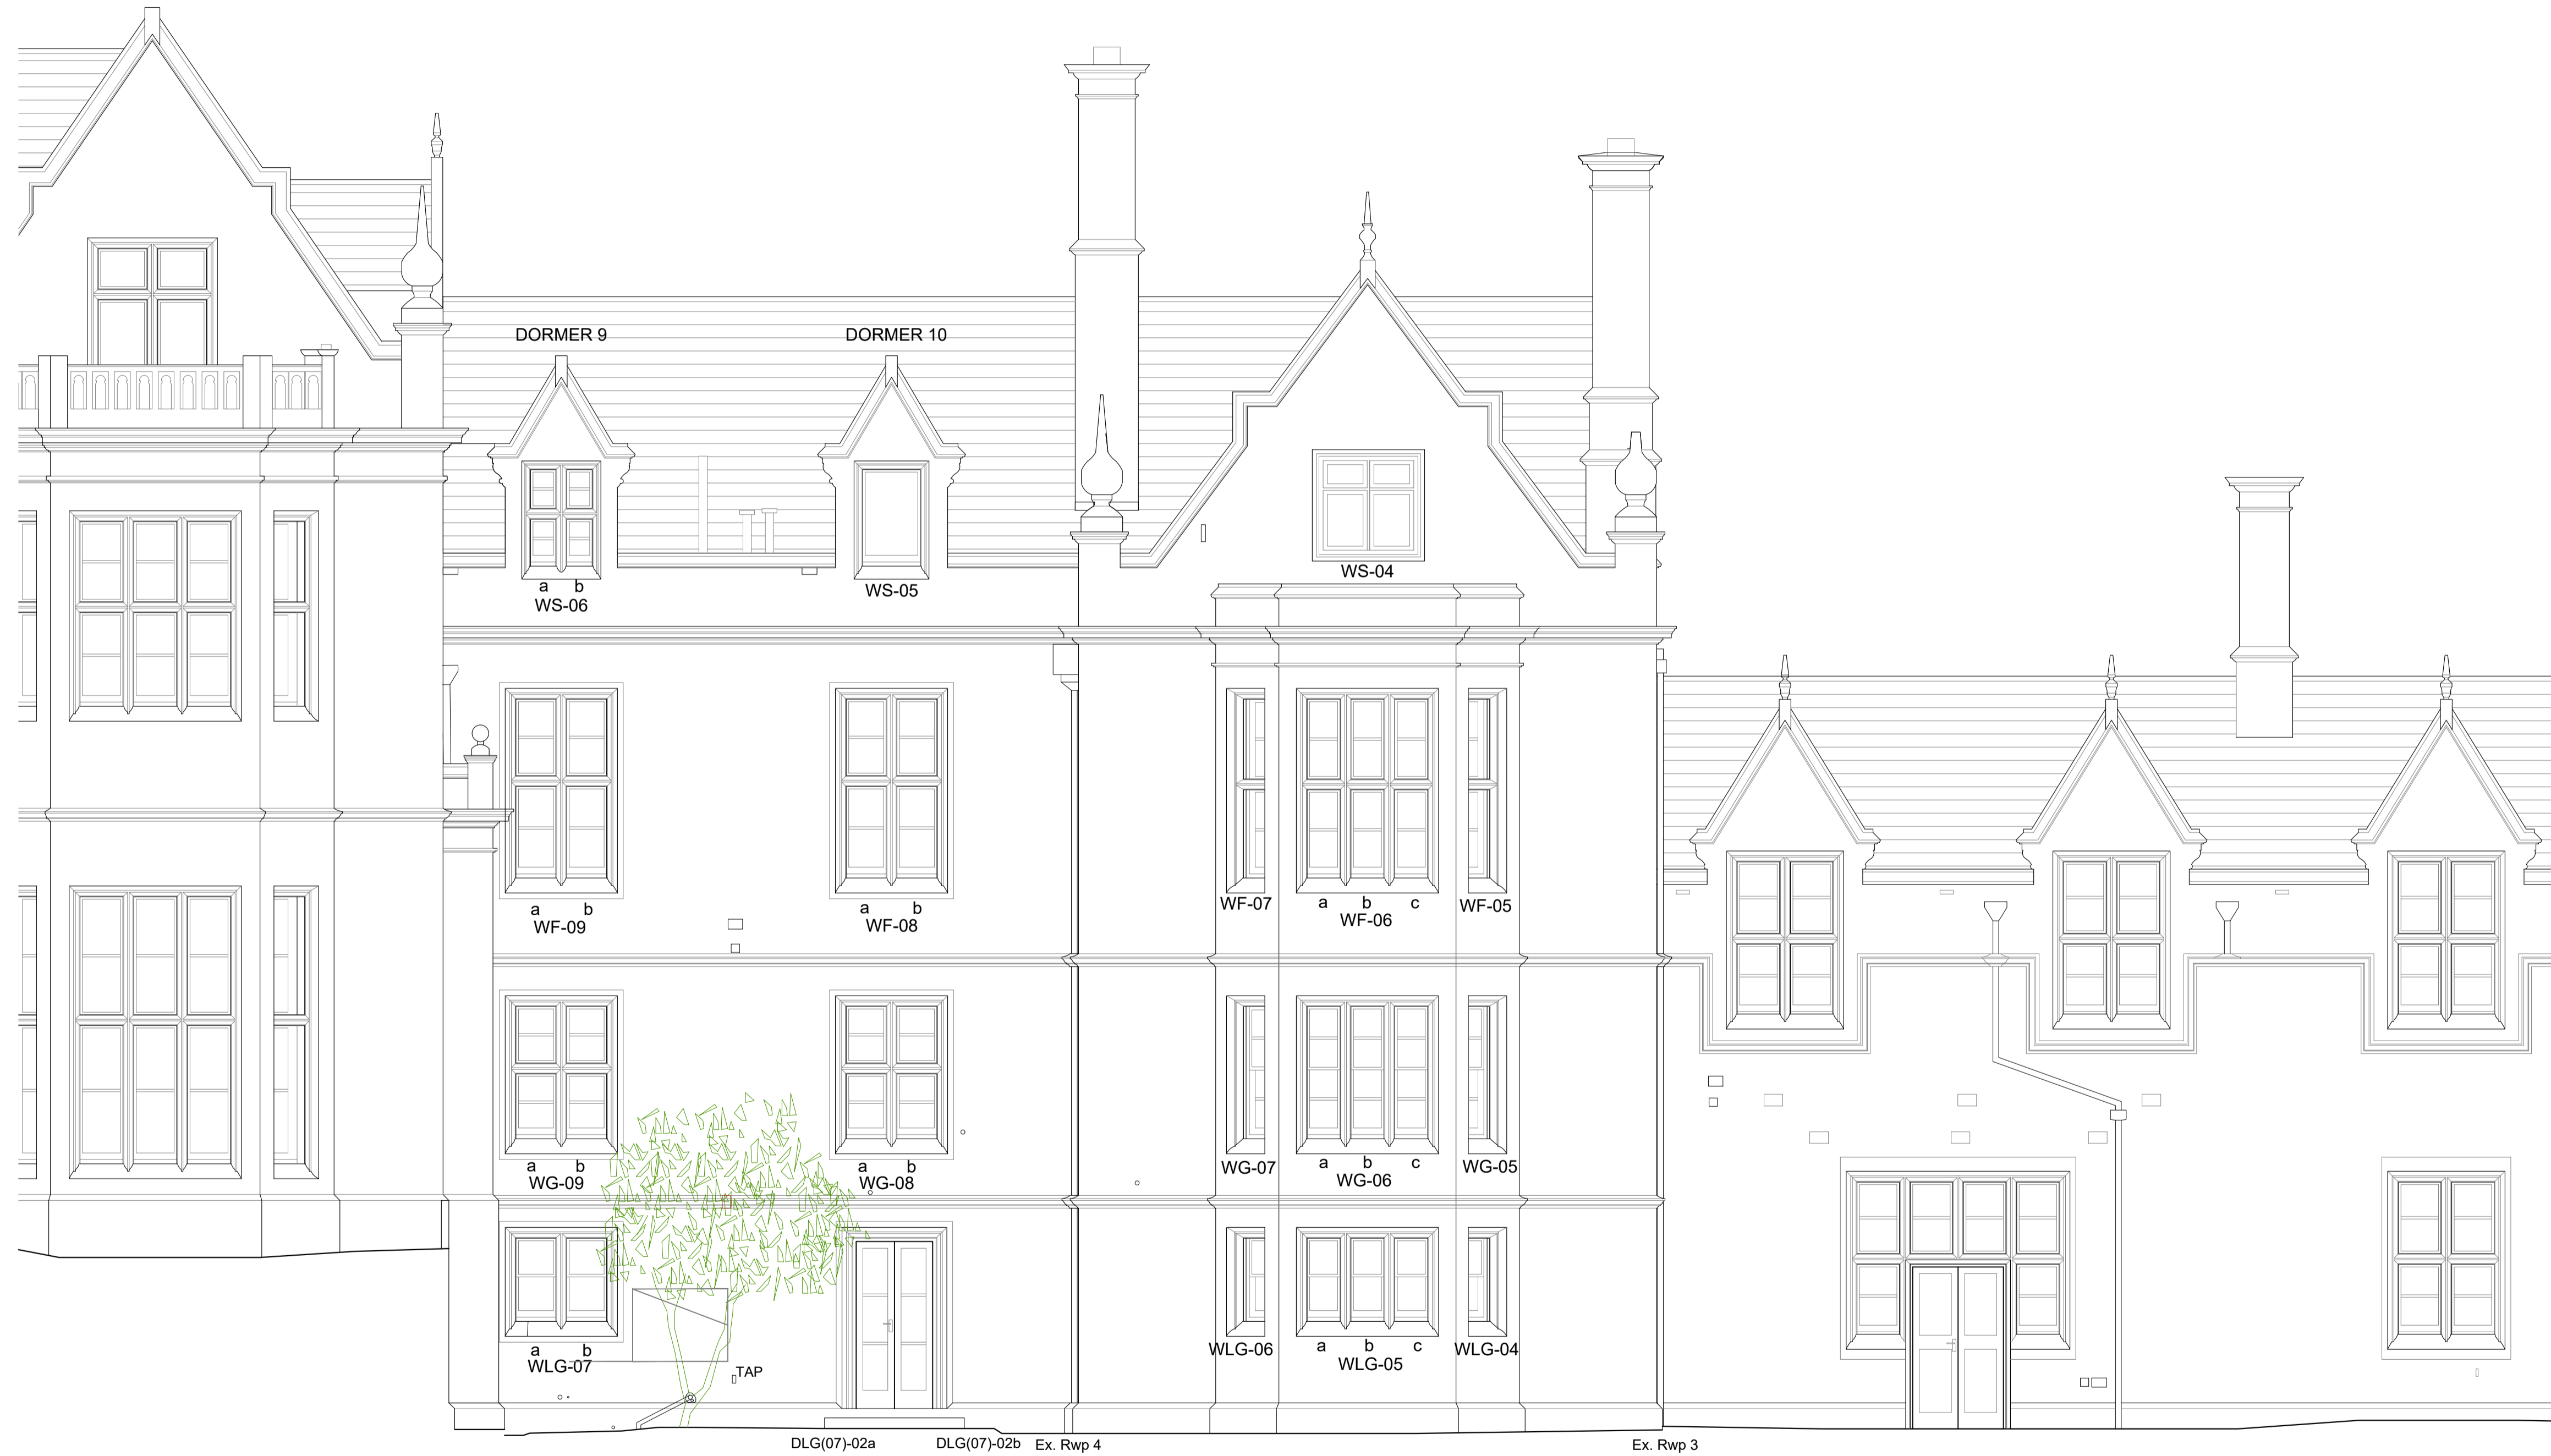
DORMER 9

DORMER 10

WS-04

a b
WS-06

WS-05

a b
WF-09

a b
WF-08

WF-07

a b c
WF-06

WF-05

a b
WG-09

a b
WG-08

WG-07

a b c
WG-06

WG-05

a b
WLG-07

TAP

WLG-06

a b c
WLG-05

WLG-04

DLG(07)-02a DLG(07)-02b Ex. Rwp 4

Ex. Rwp 3